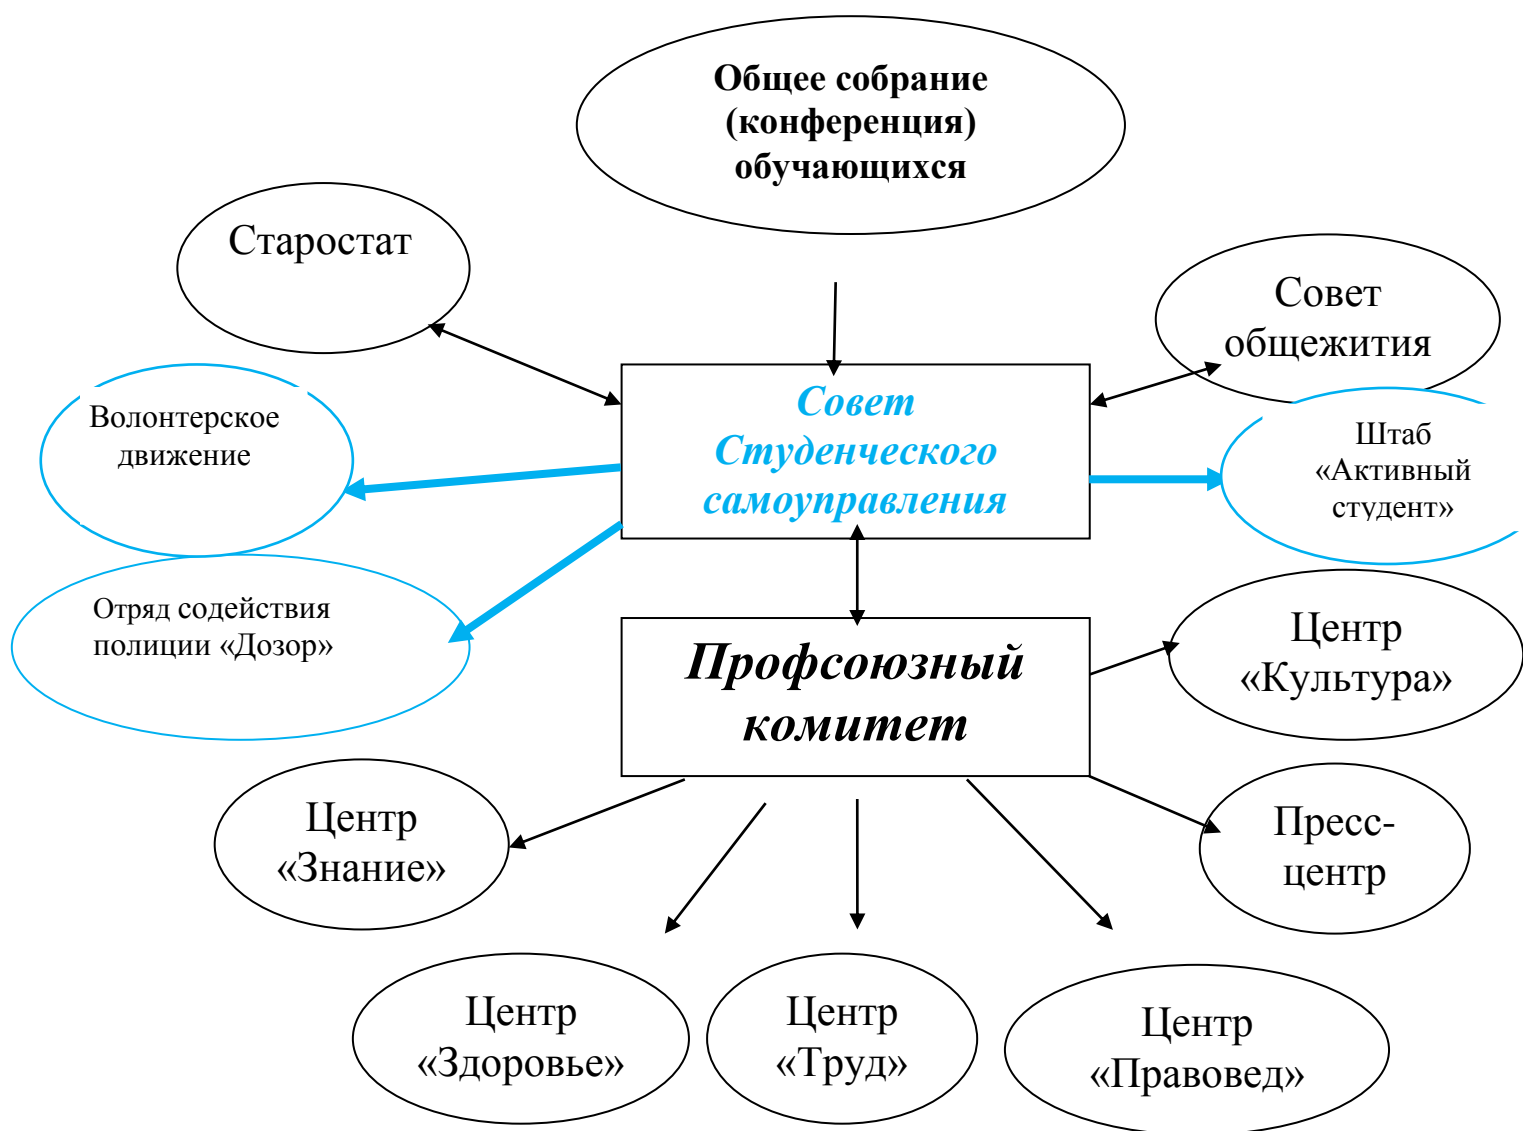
Общее собрание (конференция) обучающихся

Старостат

Совет общежития

Волонтерское движение

Совет Студенческого самоуправления

Штаб «Активный студент»

Отряд содействия полиции «Дозор»

Профсоюзный комитет

Центр «Культура»

Центр «Знание»

Пресс-центр

Центр «Здоровье»

Центр «Труд»

Центр «Правовед»